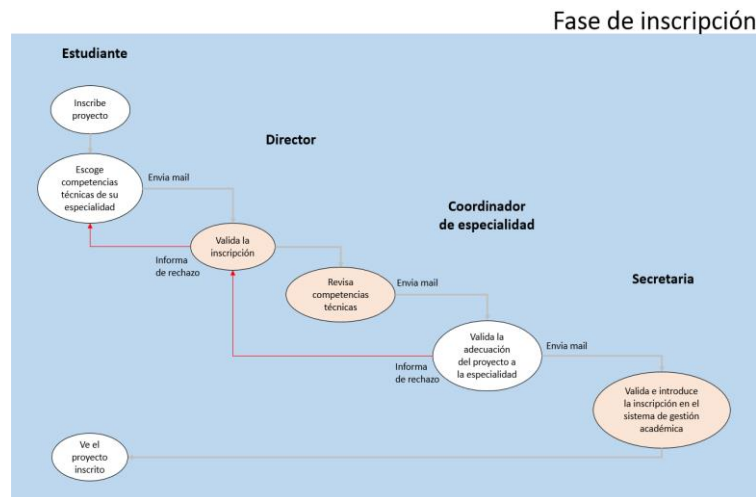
Fase de inscripción

Estudiante

Inscribe proyecto

Escoge competencias técnicas de su especialidad

Envia mail

Director

Valida la inscripción

Informa de rechazo

Coordinador de especialidad

Revisa competencias técnicas

Envia mail

Secretaria

Valida la adecuación del proyecto a la especialidad

Informa de rechazo

Envia mail

Valida e introduce la inscripción en el sistema de gestión académica

Ve el proyecto inscrito